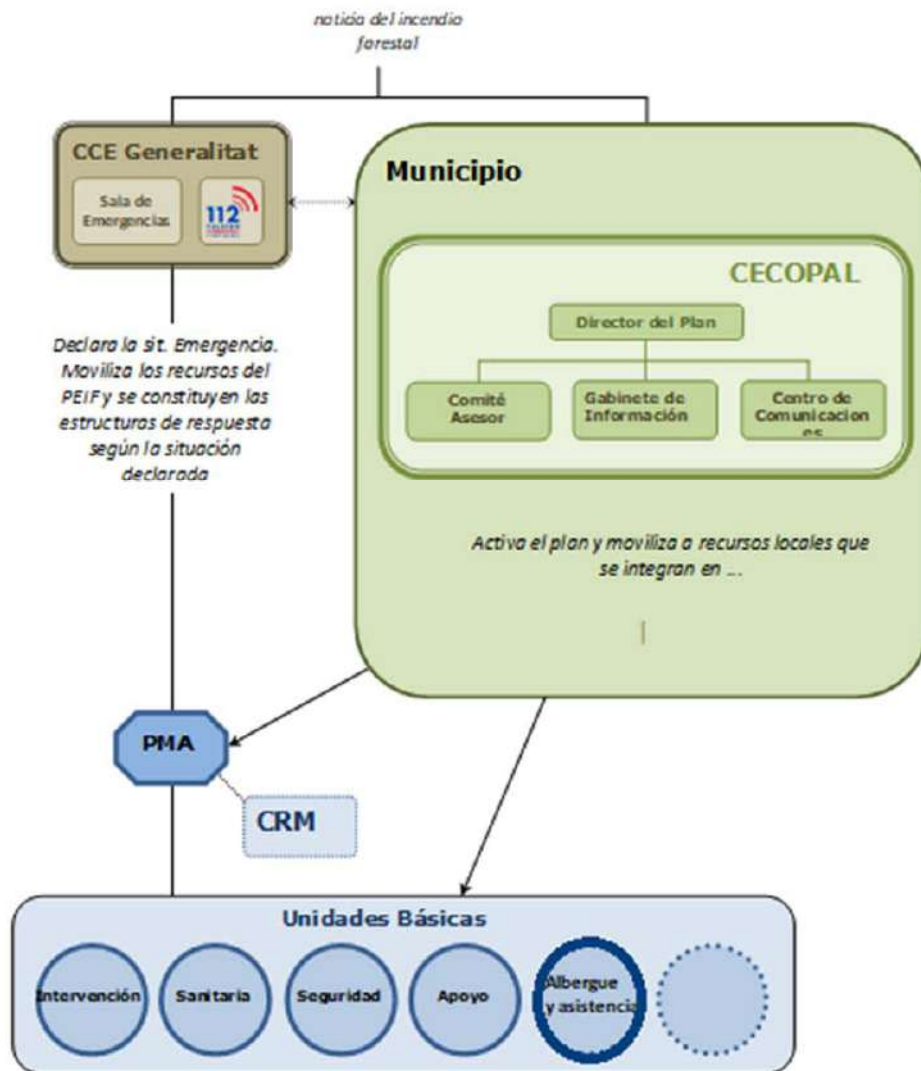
noticia del incendio forestal

CCE Generalitat

Sala de Emergencias

112

Municipio

CECOPAL

Director del Plan

Comité Asesor

Gabinete de Información

Centro de Comunicaciones

Declara la sit. Emergencia. Moviliza los recursos del PEIF y se constituyen las estructuras de respuesta según la situación declarada

Activa el plan y moviliza a recursos locales que se integran en ...

PMA

CRM

Unidades Básicas

Intervención

Sanitaria

Seguridad

Apoyo

Albergue y asistencia